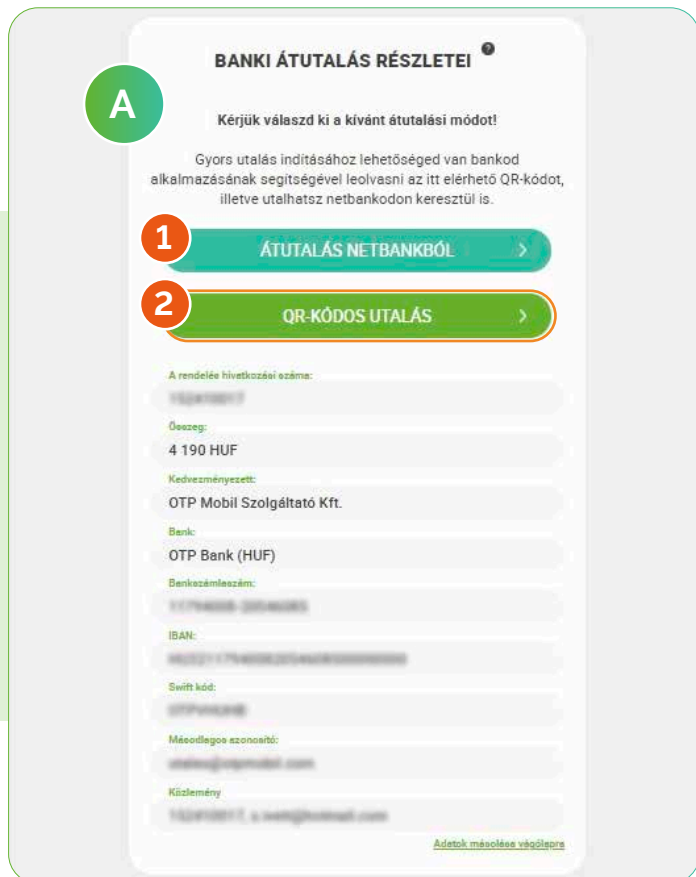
A

BANKI ÁTUTALÁS RÉSZLETEI

Kérjük válaszd ki a kívánt átutalási módot!

Gyors utalás indításához lehetőséged van bankod alkalmazásának segítségével leolvasni az itt elérhető QR-kódot, illetve utalhatsz netbankodon keresztül is.

1

ÁTUTALÁS NETBANKBÓL >

2

QR-KÓDOS UTALÁS >

A rendelés hivatkozási száma:

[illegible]

Összeg:

4 190 HUF

Kedvezményezett:

OTP Mobil Szolgáltató Kft.

Bank:

OTP Bank (HUF)

Bankszámlaszám:

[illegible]

IBAN:

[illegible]

Swift kód:

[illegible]

Másodlagos azonosító:

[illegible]

Közlemény

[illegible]

Adatok másolása vágólapra